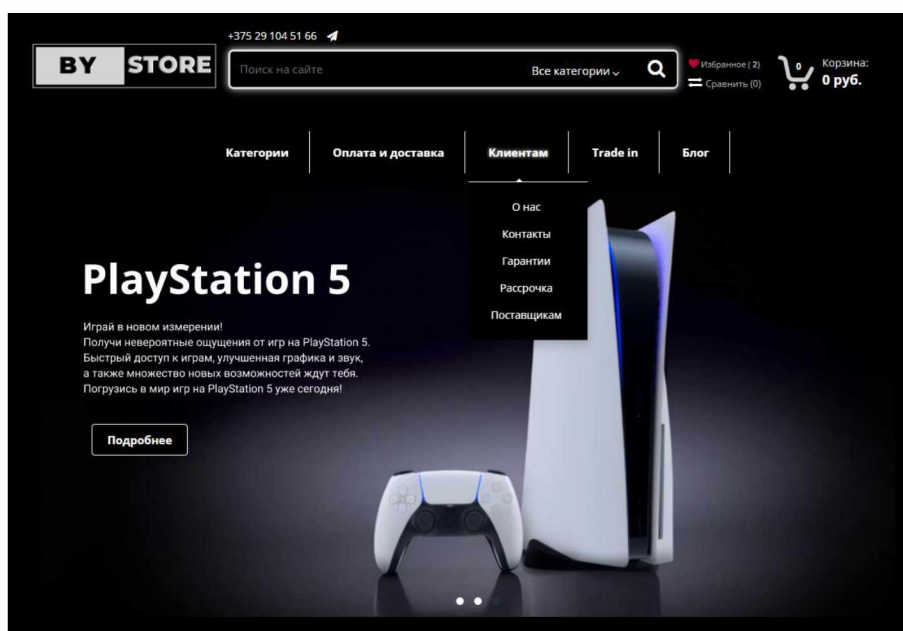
+375 29 104 51 66

BY STORE

Поиск на сайте

Все категории

Избранное ( 2 )
Сравнить (0)

0

Корзина:
0 руб.

Категории | Оплата и доставка | Клиентам | Trade in | Блог

О нас
Контакты
Гарантии
Рассрочка
Поставщикам

PlayStation 5

Играй в новом измерении!
Получи невероятные ощущения от игр на PlayStation 5.
Быстрый доступ к играм, улучшенная графика и звук,
а также множество новых возможностей ждут тебя.
Погрузись в мир игр на PlayStation 5 уже сегодня!

Подробнее